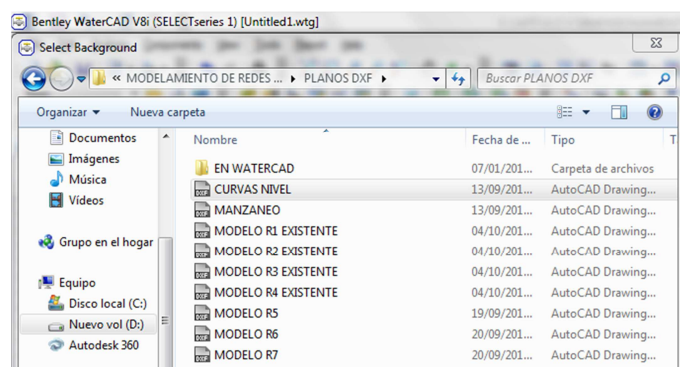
Bentley WaterCAD V8i (SELECTseries 1) [Untitled1.wtg]

Select Background

« MODELAMIENTO DE REDES ... ▸ PLANOS DXF ▸

Buscar PLANOS DXF

Organizar ▾ Nueva carpeta

Documentos
Imágenes
Música
Vídeos

Grupo en el hogar

Equipo
Disco local (C:)
Nuevo vol (D:)
Autodesk 360

| Nombre | Fecha de ... | Tipo |
|---|---|---|
| EN WATERCAD | 07/01/201... | Carpeta de archivos |
| CURVAS NIVEL | 13/09/201... | AutoCAD Drawing... |
| MANZANEO | 13/09/201... | AutoCAD Drawing... |
| MODELO R1 EXISTENTE | 04/10/201... | AutoCAD Drawing... |
| MODELO R2 EXISTENTE | 04/10/201... | AutoCAD Drawing... |
| MODELO R3 EXISTENTE | 04/10/201... | AutoCAD Drawing... |
| MODELO R4 EXISTENTE | 04/10/201... | AutoCAD Drawing... |
| MODELO R5 | 19/09/201... | AutoCAD Drawing... |
| MODELO R6 | 20/09/201... | AutoCAD Drawing... |
| MODELO R7 | 20/09/201... | AutoCAD Drawing... |